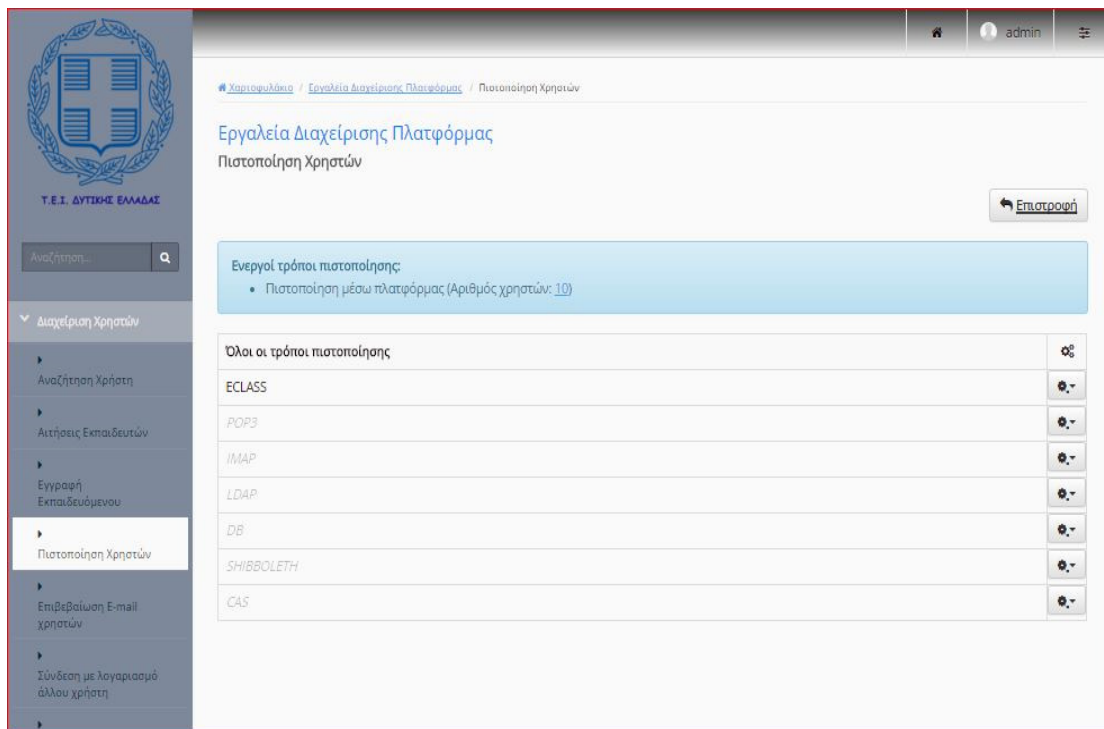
admin

Τ.Ε.Ι. ΔΥΤΙΚΗΣ ΕΛΛΑΔΑΣ

Αναζήτηση...

Διαχείριση Χρηστών

Αναζήτηση Χρήστη

Αιτήσεις Εκπαιδευτών

Εγγραφή Εκπαιδευόμενου

Πιστοποίηση Χρηστών

Επιβεβαίωση E-mail χρηστών

Σύνδεση με λογαριασμό άλλου χρήστη

Χαρτοφυλάκιο / Εργαλεία Διαχείρισης Πλατφόρμας / Πιστοποίηση Χρηστών

Εργαλεία Διαχείρισης Πλατφόρμας

Πιστοποίηση Χρηστών

Επιστροφή

Ενεργοί τρόποι πιστοποίησης:

• Πιστοποίηση μέσω πλατφόρμας (Αριθμός χρηστών: 10)

| Όλοι οι τρόποι πιστοποίησης |
|---|
| ECLASS |
| POP3 |
| IMAP |
| LDAP |
| DB |
| SHIBBOLETH |
| CAS |